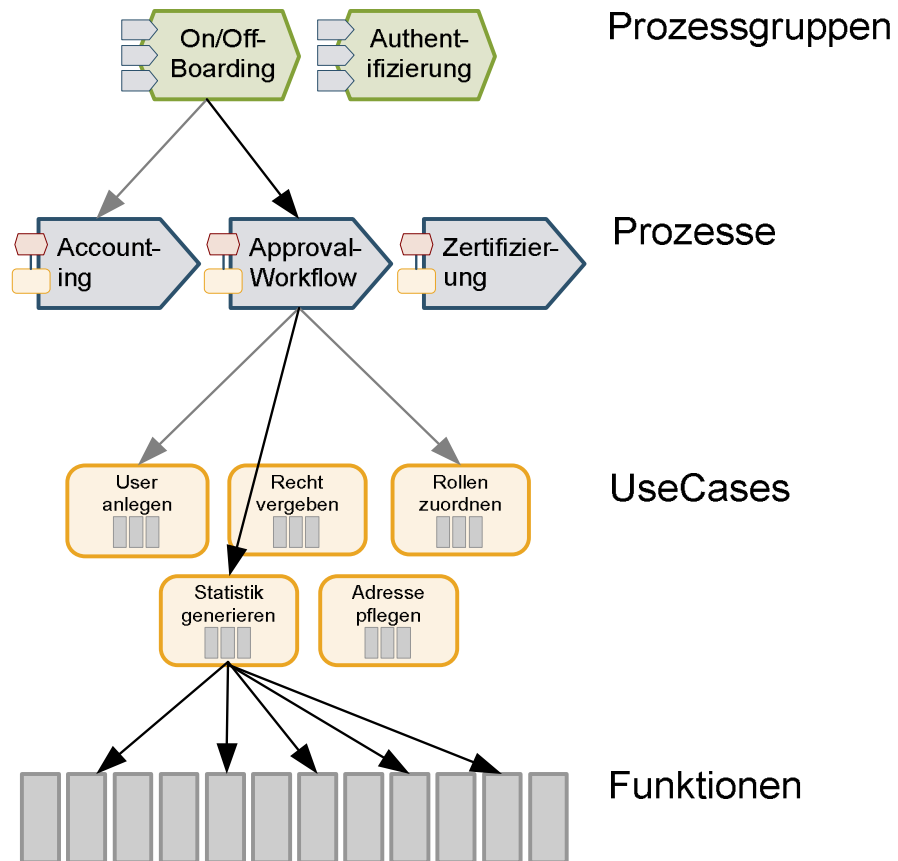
On/Off-Boarding

Authentifizierung

Prozessgruppen

Accounting

Approval-Workflow

Zertifizierung

Prozesse

User anlegen

Recht vergeben

Rollen zuordnen

UseCases

Statistik generieren

Adresse pflegen

Funktionen